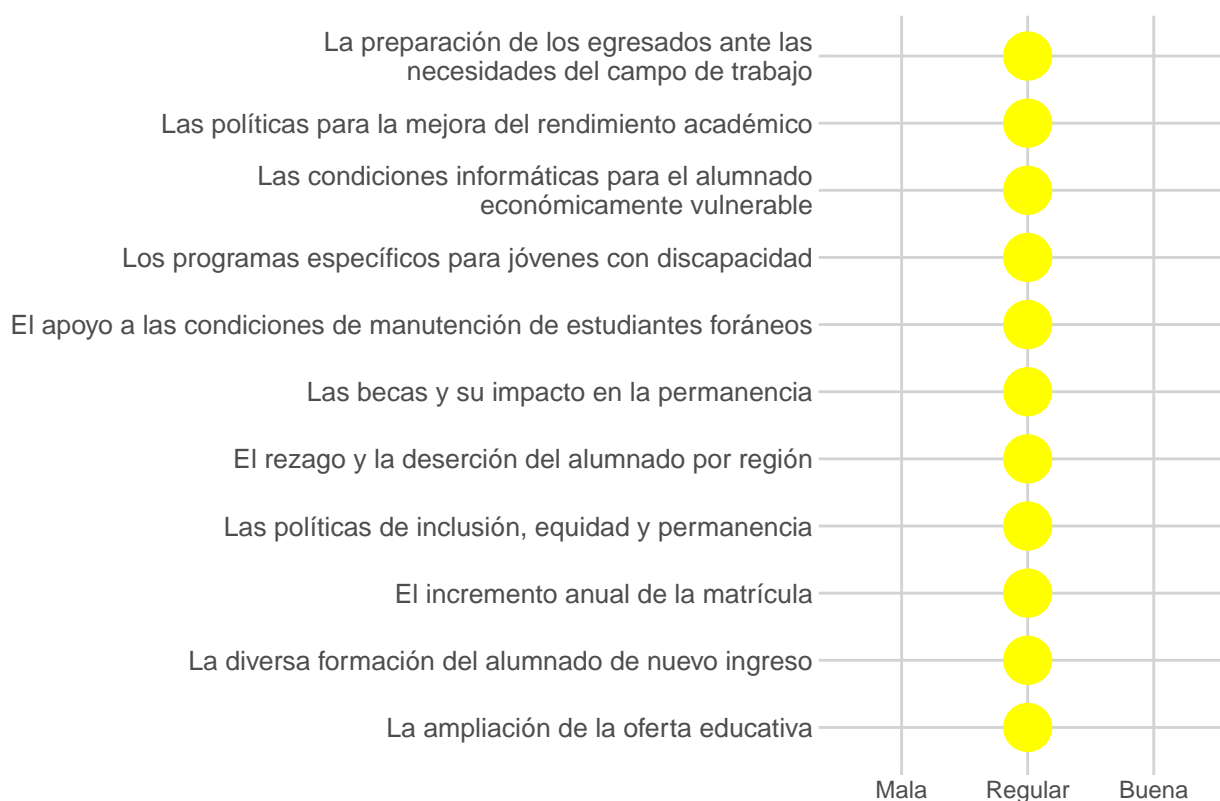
La preparación de los egresados ante las necesidades del campo de trabajo

Las políticas para la mejora del rendimiento académico

Las condiciones informáticas para el alumnado económicamente vulnerable

Los programas específicos para jóvenes con discapacidad

El apoyo a las condiciones de manutención de estudiantes foráneos

Las becas y su impacto en la permanencia

El rezago y la deserción del alumnado por región

Las políticas de inclusión, equidad y permanencia

El incremento anual de la matrícula

La diversa formación del alumnado de nuevo ingreso

La ampliación de la oferta educativa

Mala
Regular
Buena